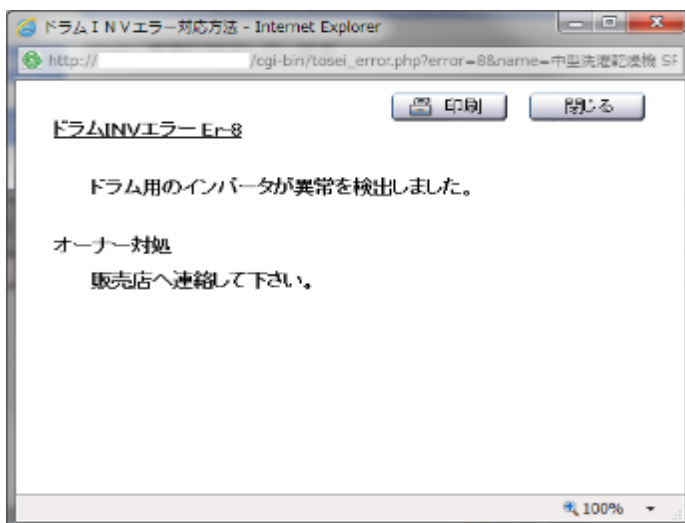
ドラムＩＮＶエラー対応方法 - Internet Explorer

http:// /cgi-bin/tosei_error.php?error=8&name=中型洗濯乾燥機 SF

印刷 閉じる

ドラムINVエラー Er-8

ドラム用のインバータが異常を検出しました。

オーナー対処

販売店へ連絡して下さい。

100%